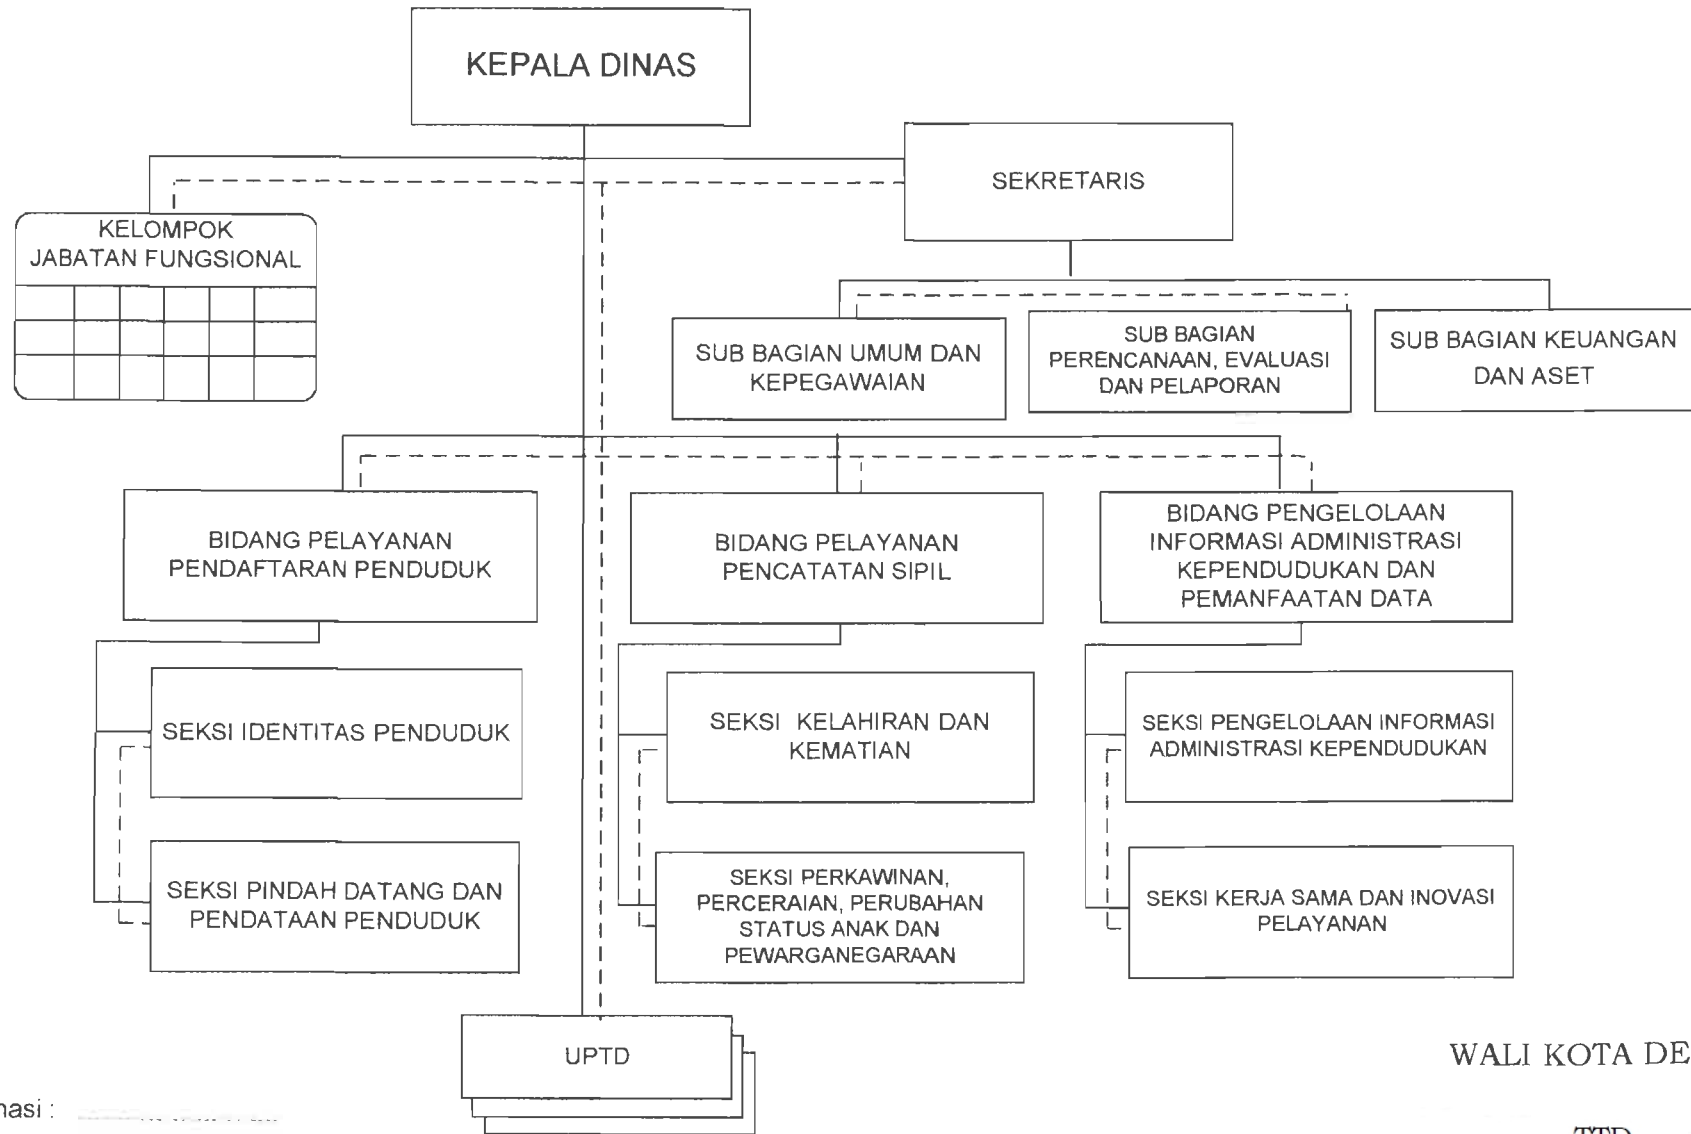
KEPALA DINAS

SEKRETARIS

KELOMPOK JABATAN FUNGSIONAL

SUB BAGIAN UMUM DAN KEPEGAWAIAN

SUB BAGIAN PERENCANAAN, EVALUASI DAN PELAPORAN

SUB BAGIAN KEUANGAN DAN ASET

BIDANG PELAYANAN PENDAFTARAN PENDUDUK

BIDANG PELAYANAN PENCATATAN SIPIL

BIDANG PENGELOLAAN INFORMASI ADMINISTRASI KEPENDUDUKAN DAN PEMANFAATAN DATA

SEKSI IDENTITAS PENDUDUK

SEKSI KELAHIRAN DAN KEMATIAN

SEKSI PENGELOLAAN INFORMASI ADMINISTRASI KEPENDUDUKAN

SEKSI PINDAH DATANG DAN PENDATAAN PENDUDUK

SEKSI PERKAWINAN, PERCERAIAN, PERUBAHAN STATUS ANAK DAN PEWARGANEGARAAN

SEKSI KERJA SAMA DAN INOVASI PELAYANAN

UPTD

WALI KOTA DE

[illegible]nasi : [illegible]

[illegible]